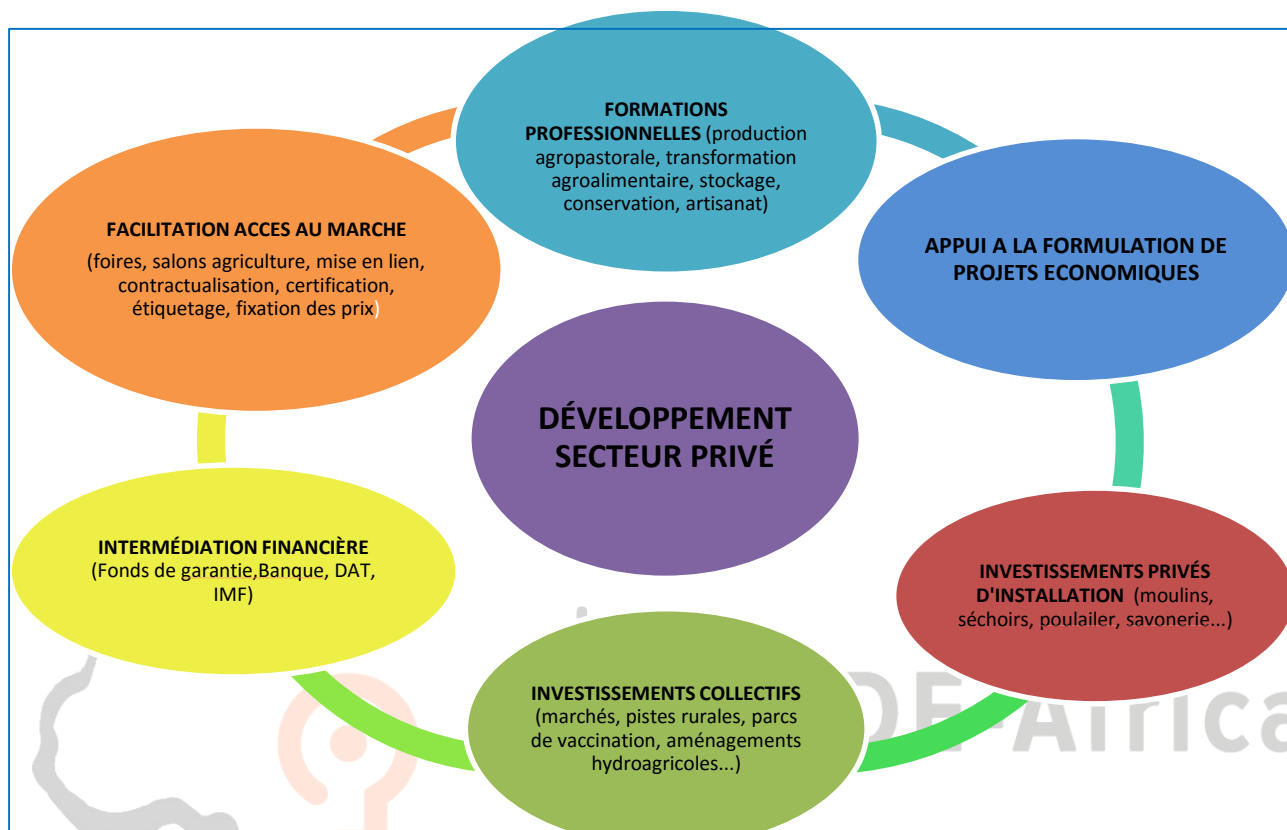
FORMATIONS PROFESSIONNELLES (production agropastorale, transformation agroalimentaire, stockage, conservation, artisanat)

APPUI A LA FORMULATION DE PROJETS ECONOMIQUES

INVESTISSEMENTS PRIVÉS D'INSTALLATION (moulins, séchoirs, poulailer, savonerie...)

INVESTISSEMENTS COLLECTIFS (marchés, pistes rurales, parcs de vaccination, aménagements hydroagricoles...)

INTERMÉDIATION FINANCIÈRE (Fonds de garantie,Banque, DAT, IMF)

FACILITATION ACCES AU MARCHE

(foires, salons agriculture, mise en lien, contractualisation, certification, étiquetage, fixation des prix)

DÉVELOPPEMENT SECTEUR PRIVÉ

DE-Africa